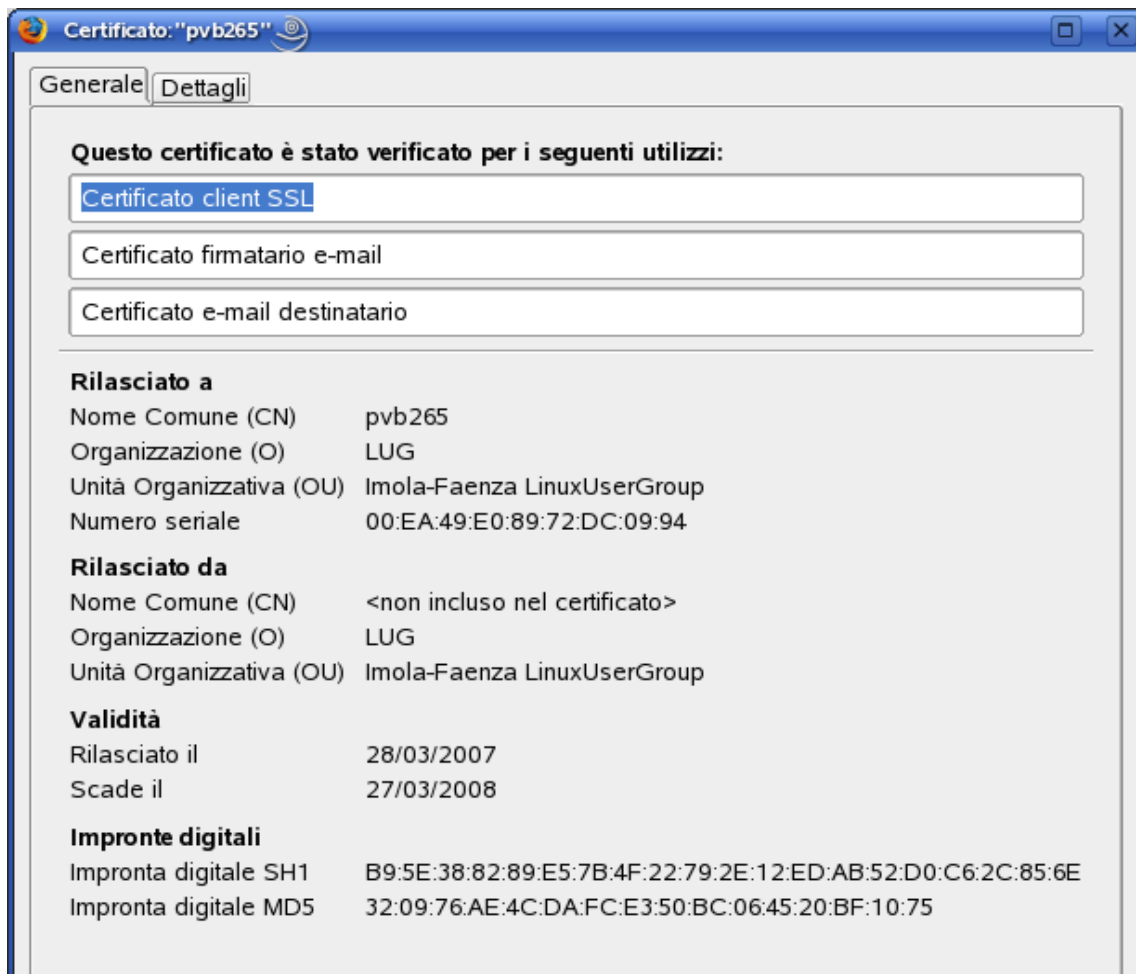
Certificato:"pvb265"

Generale | Dettagli

Questo certificato è stato verificato per i seguenti utilizzi:

Certificato client SSL

Certificato firmatario e-mail

Certificato e-mail destinatario

Rilasciato a

| | |
|---|---|
| Nome Comune (CN) | pvb265 |
| Organizzazione (O) | LUG |
| Unità Organizzativa (OU) | Imola-Faenza LinuxUserGroup |
| Numero seriale | 00:EA:49:E0:89:72:DC:09:94 |

Rilasciato da

| | |
|---|---|
| Nome Comune (CN) | <non incluso nel certificato> |
| Organizzazione (O) | LUG |
| Unità Organizzativa (OU) | Imola-Faenza LinuxUserGroup |

Validità

| | |
|---|---|
| Rilasciato il | 28/03/2007 |
| Scade il | 27/03/2008 |

Impronte digitali

| | |
|---|---|
| Impronta digitale SH1 | B9:5E:38:82:89:E5:7B:4F:22:79:2E:12:ED:AB:52:D0:C6:2C:85:6E |
| Impronta digitale MD5 | 32:09:76:AE:4C:DA:FC:E3:50:BC:06:45:20:BF:10:75 |